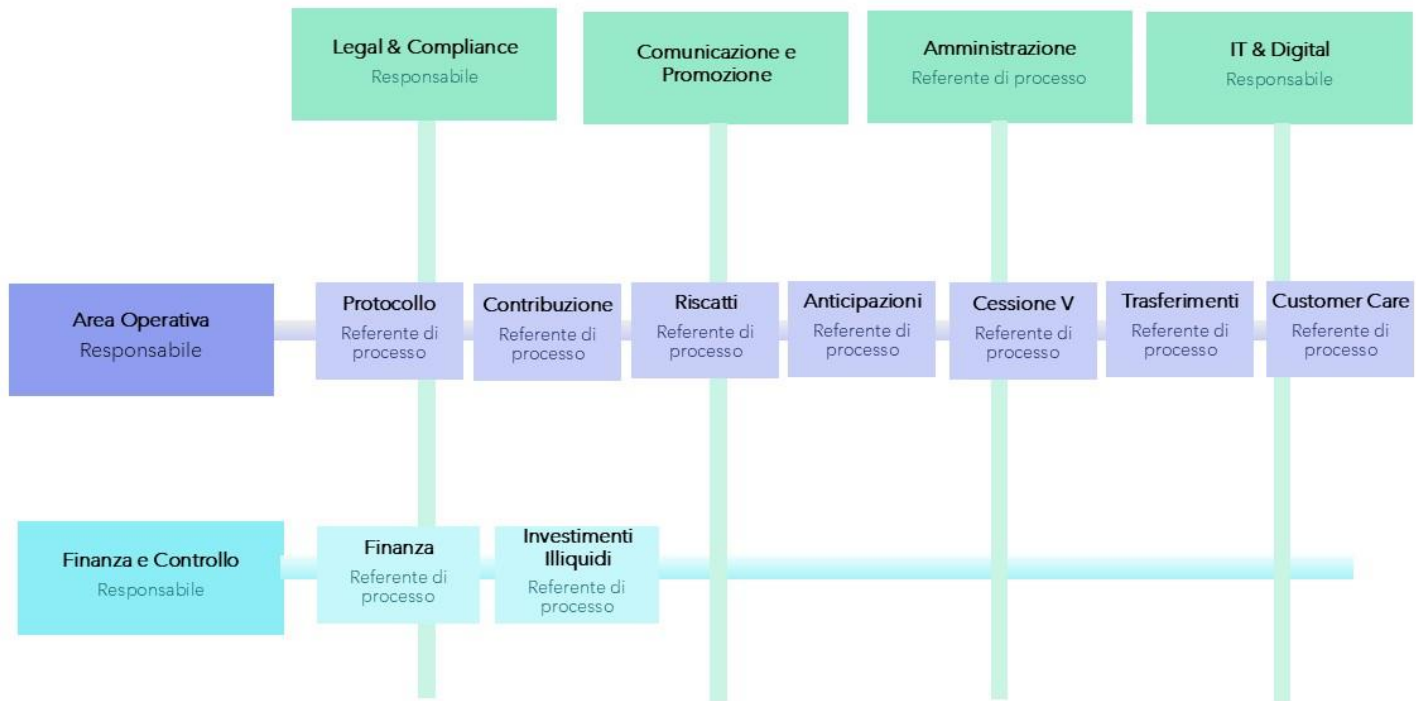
Legal & Compliance
Responsabile

Comunicazione e Promozione

Amministrazione
Referente di processo

IT & Digital
Responsabile

Area Operativa
Responsabile

Protocollo
Referente di processo

Contribuzione
Referente di processo

Riscatti
Referente di processo

Anticipazioni
Referente di processo

Cessione V
Referente di processo

Trasferimenti
Referente di processo

Customer Care
Referente di processo

Finanza e Controllo
Responsabile

Finanza
Referente di processo

Investimenti Illiquidi
Referente di processo